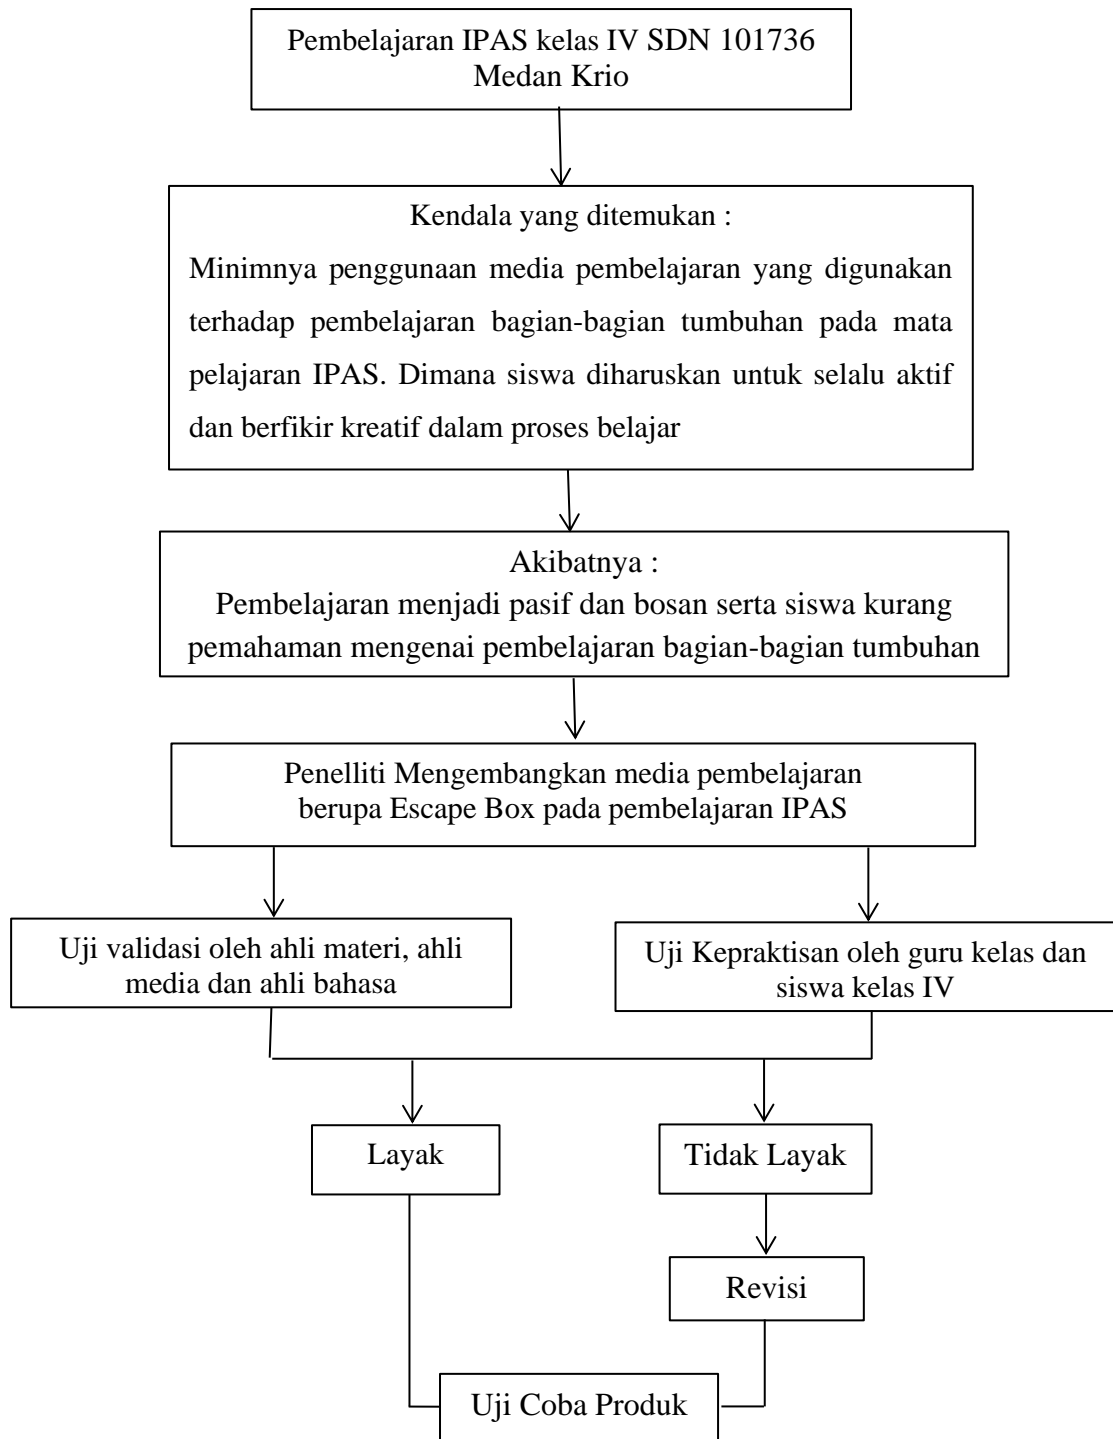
Pembelajaran IPAS kelas IV SDN 101736 Medan Krio

Kendala yang ditemukan :

Minimnya penggunaan media pembelajaran yang digunakan terhadap pembelajaran bagian-bagian tumbuhan pada mata pelajaran IPAS. Dimana siswa diharuskan untuk selalu aktif dan berfikir kreatif dalam proses belajar

Akibatnya :

Pembelajaran menjadi pasif dan bosan serta siswa kurang pemahaman mengenai pembelajaran bagian-bagian tumbuhan

Penelliti Mengembangkan media pembelajaran berupa Escape Box pada pembelajaran IPAS

Uji validasi oleh ahli materi, ahli media dan ahli bahasa

Uji Kepraktisan oleh guru kelas dan siswa kelas IV

Layak

Tidak Layak

Revisi

Uji Coba Produk